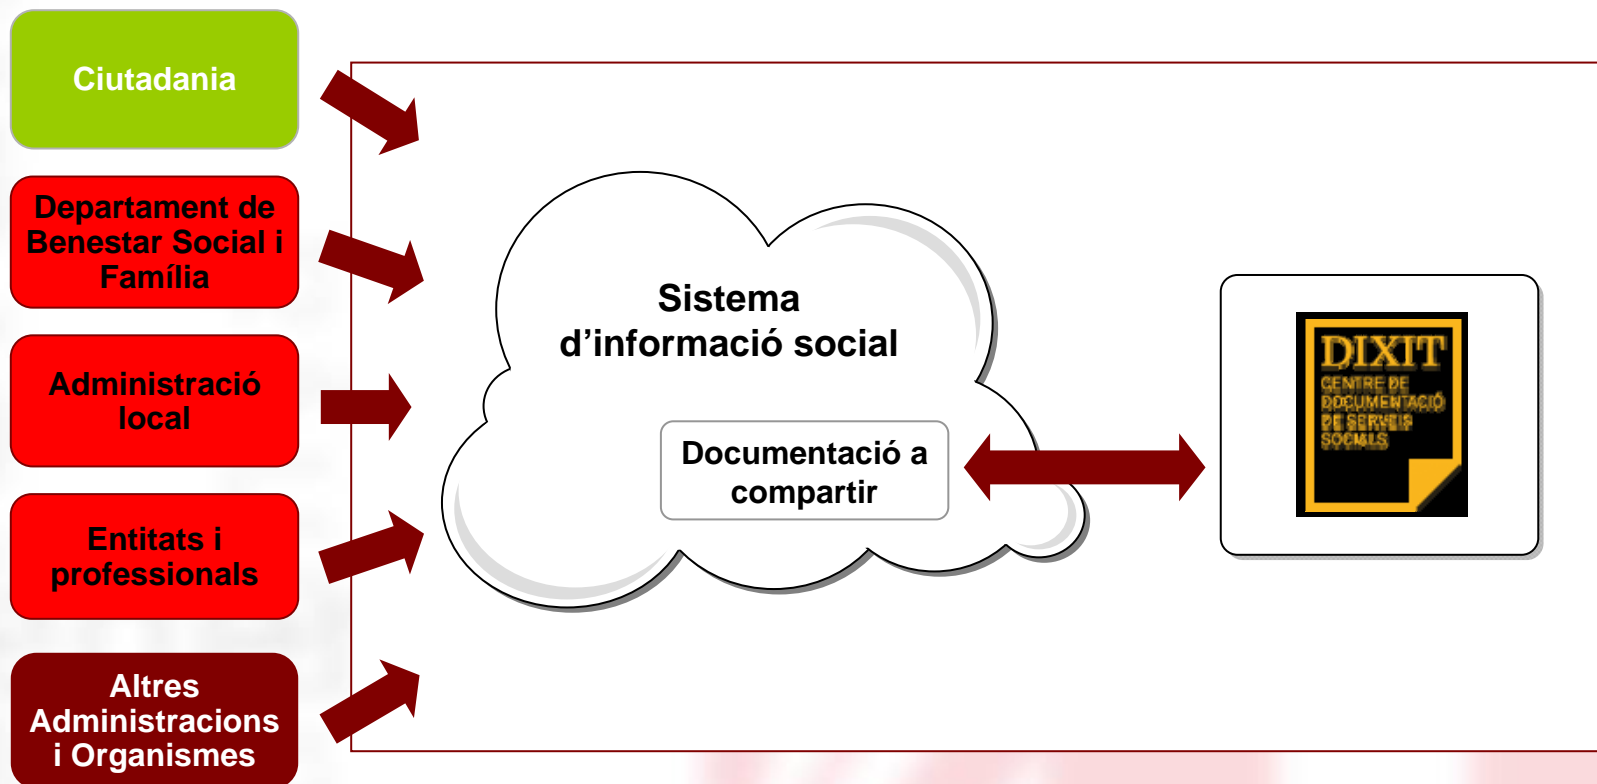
Ciutadania

Departament de Benestar Social i Família

Administració local

Entitats i professionals

Altres Administracions i Organismes

Sistema d'informació social

Documentació a compartir

DIXIT
CENTRE DE DOCUMENTACIÓ DE SERVEIS SOCIALS